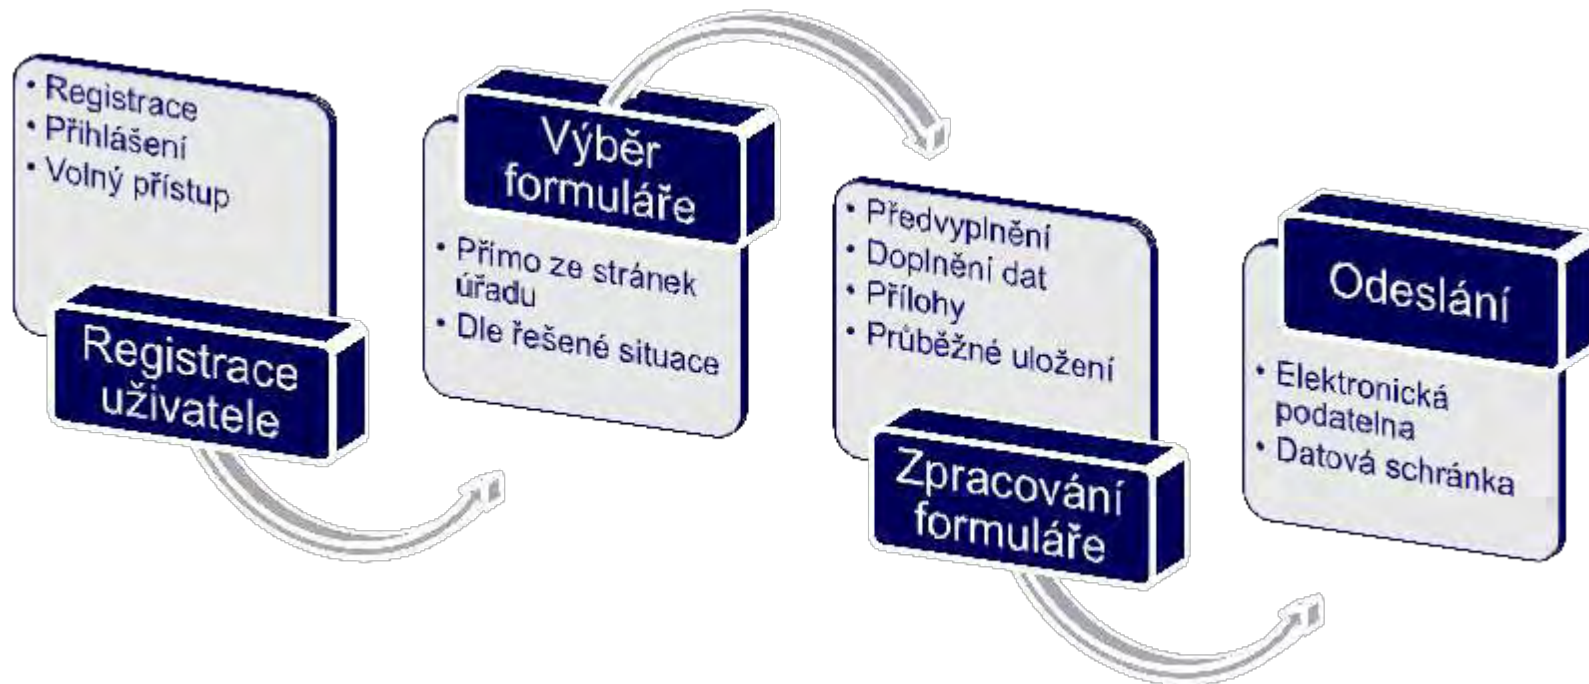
• Registrace
• Přihlášení
• Volný přístup

Registrace uživatele

Výběr formuláře

• Přímo ze stránek úřadu
• Dle řešené situace

• Předvyplnění
• Doplnění dat
• Přílohy
• Průběžné uložení

Zpracování formuláře

Odeslání

• Elektronická podatelna
• Datová schránka